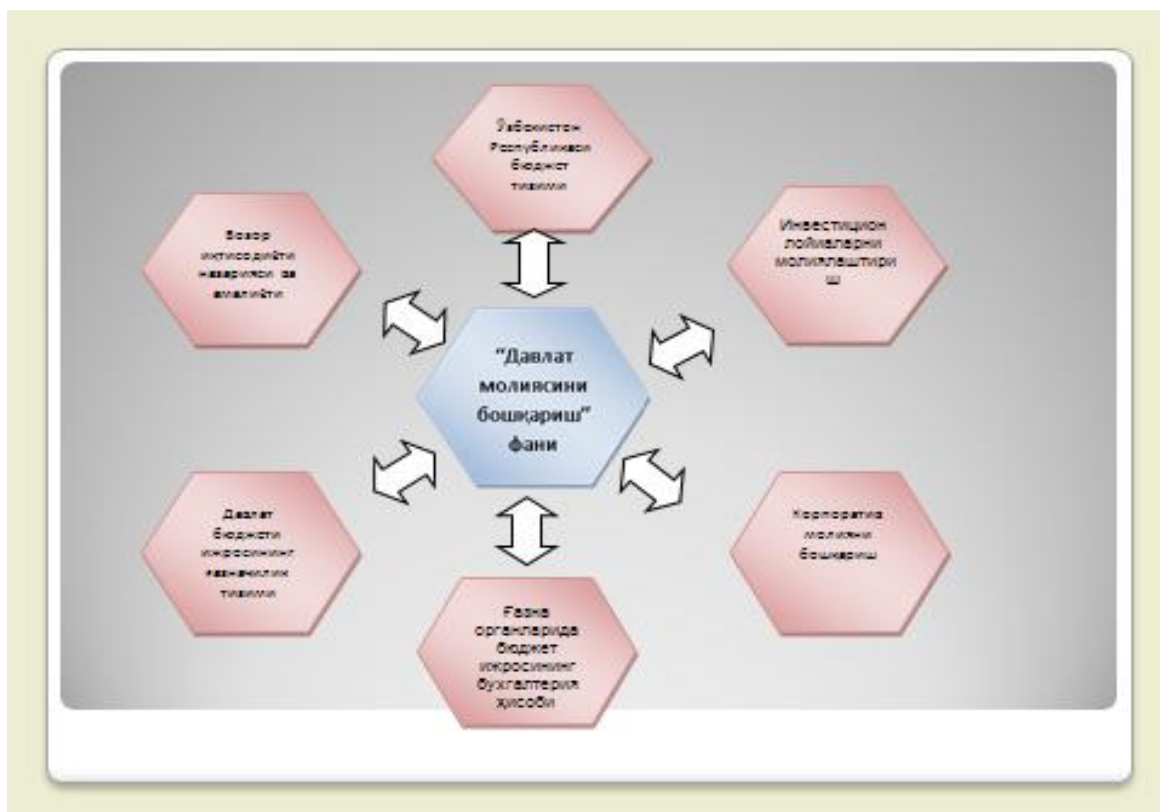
Ўзбекистон Республикаси бюджет тизими

Инвестицион лойиҳаларни молиялаштириш

Корпоратив молияни бошқариш

Ғазна органларида бюджет ижросининг бухгалтерия ҳисоби

Давлат бюджети ижросининг ғазначилик тизими

Бозор иқтисодиёти назарияси ва амалиёти

"Давлат молиясини бошқариш" фани